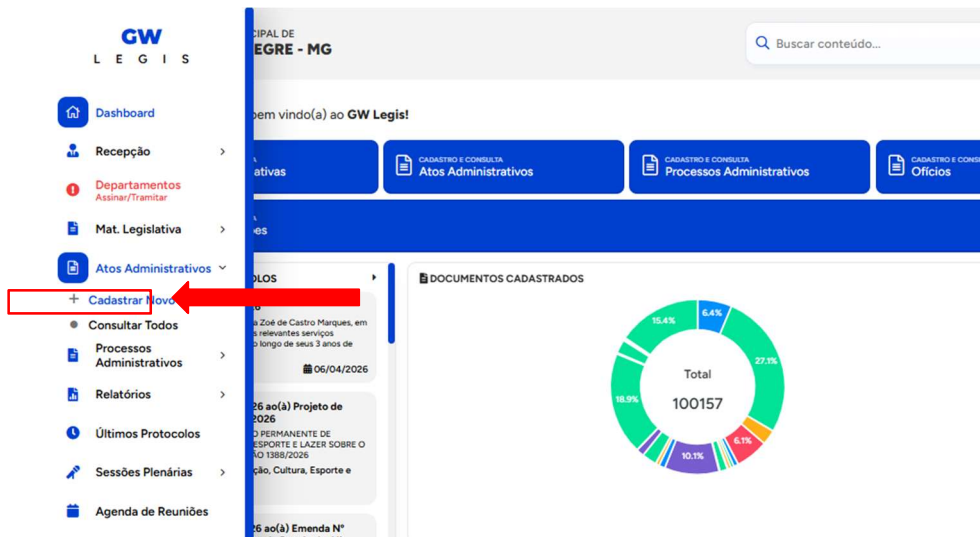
GW
LEGIS

Dashboard
Recepção
Departamentos
Assinar/Tramitar
Mat. Legislativa
Atos Administrativos
+ Cadastrar Novo
Consultar Todos
Processos Administrativos
Relatórios
Últimos Protocolos
Sessões Plenárias
Agenda de Reuniões

CIPAL DE
EGRE - MG

Buscar conteúdo...

bem vindo(a) ao GW Legis!

ativas

CADASTRO E CONSULTA
Atos Administrativos

CADASTRO E CONSULTA
Processos Administrativos

CADASTRO E CONSU
Ofícios

es

OLOS

a Zoé de Castro Marques, em
s relevantes serviços
o longo de seus 3 anos de

06/04/2026

26 ao(à) Projeto de
2026
O PERMANENTE DE
ESPORTE E LAZER SOBRE O
ÃO 1388/2026
ção, Cultura, Esporte e

26 ao(à) Emenda Nº

DOCUMENTOS CADASTRADOS

Total
100157

6.4%
27.1%
6.1%
10.1%
18.9%
15.4%